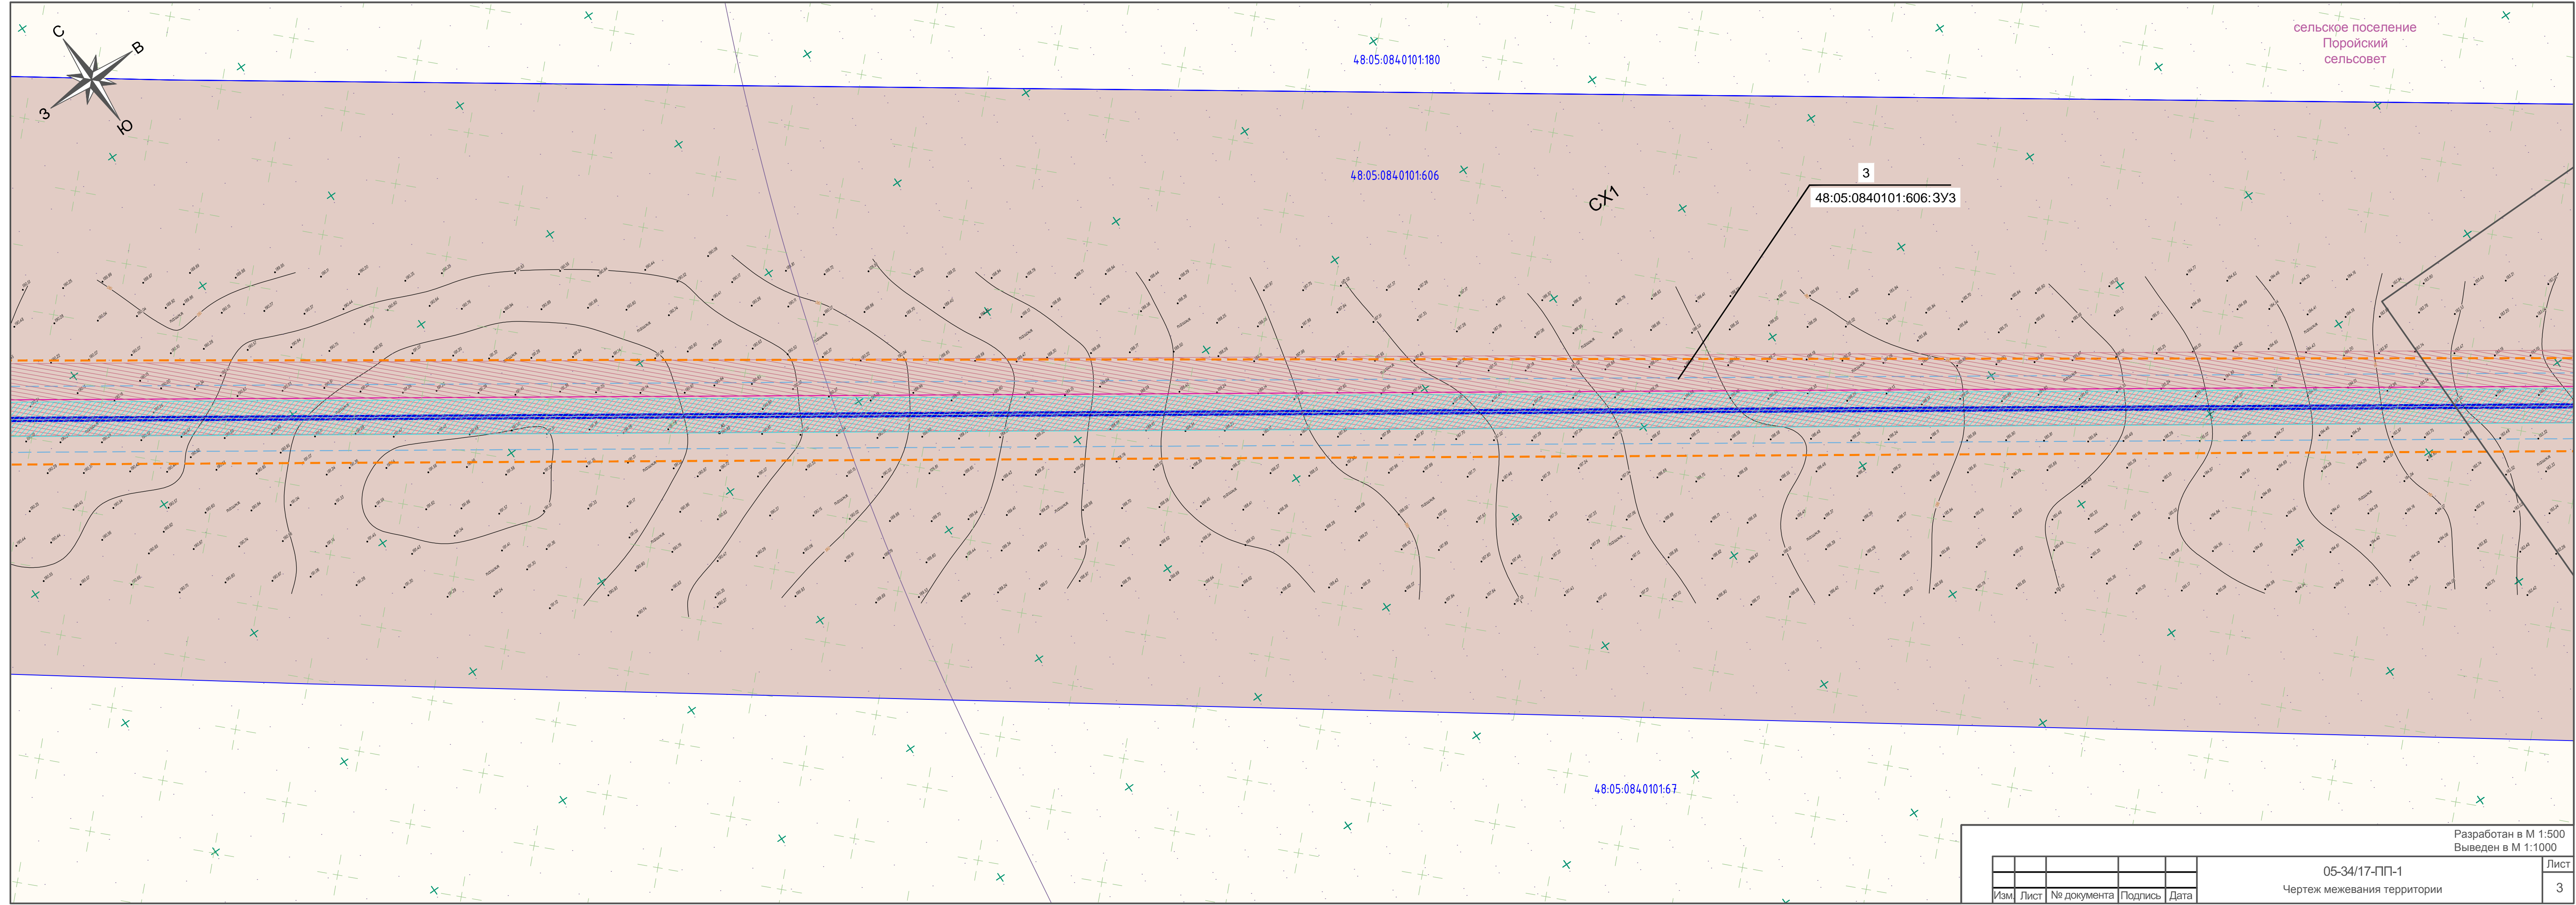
С
В
З
Ю

48:05:0840101:180

сельское поселение Поройский сельсовет

48:05:0840101:606

СХ1

3
48:05:0840101:606:ЗУ3

48:05:0840101:67

Разработан в М 1:500
Выведен в М 1:1000

| | | | | | 05-34/17-ПП-1 | Лист |
|---|---|---|---|---|---|---|
| | | | | | | |
| Изм. | Лист | № документа | Подпись | Дата | Чертеж межевания территории | 3 |